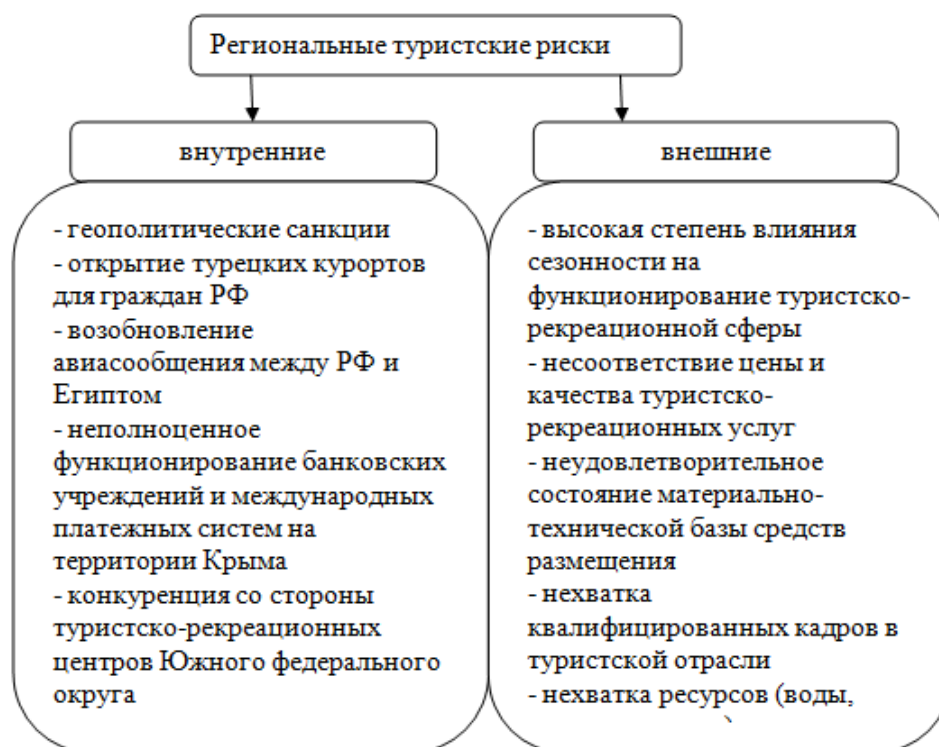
Региональные туристские риски

внутренние

- геополитические санкции
- открытие турецких курортов для граждан РФ
- возобновление авиасообщения между РФ и Египтом
- неполноценное функционирование банковских учреждений и международных платежных систем на территории Крыма
- конкуренция со стороны туристско-рекреационных центров Южного федерального округа

внешние

- высокая степень влияния сезонности на функционирование туристско-рекреационной сферы
- несоответствие цены и качества туристско-рекреационных услуг
- неудовлетворительное состояние материально-технической базы средств размещения
- нехватка квалифицированных кадров в туристской отрасли
- нехватка ресурсов (воды, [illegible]